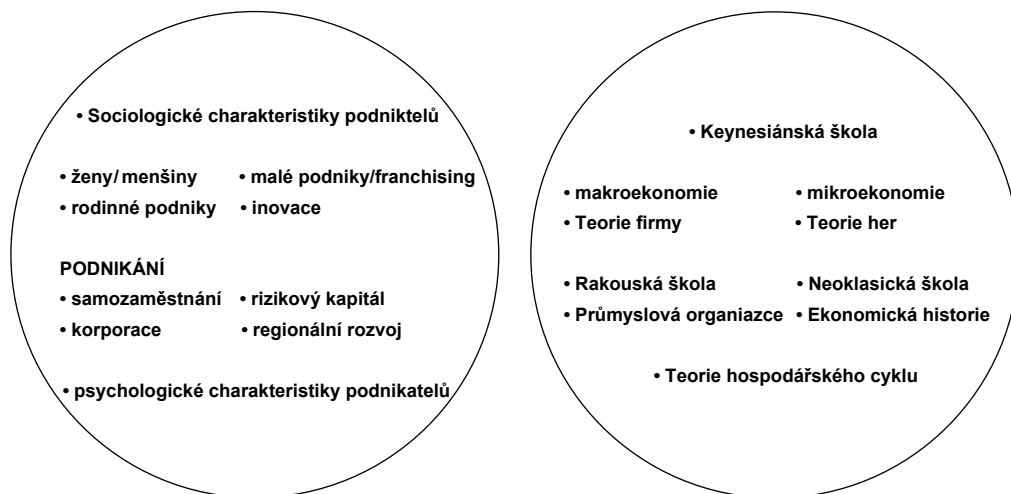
• Sociologické charakteristiky podniktelů

• ženy/ menšiny • malé podniky/franchising
• rodinné podniky • inovace

PODNIKÁNÍ
• samozaměstnání • rizikový kapitál
• korporace • regionální rozvoj

• psychologické charakteristiky podnikatelů

• Keynesiánská škola

• makroekonomie • mikroekonomie
• Teorie firmy • Teorie her

• Rakouská škola • Neoklasická škola
• Průmyslová organiazce • Ekonomická historie

• Teorie hospodářského cyklu